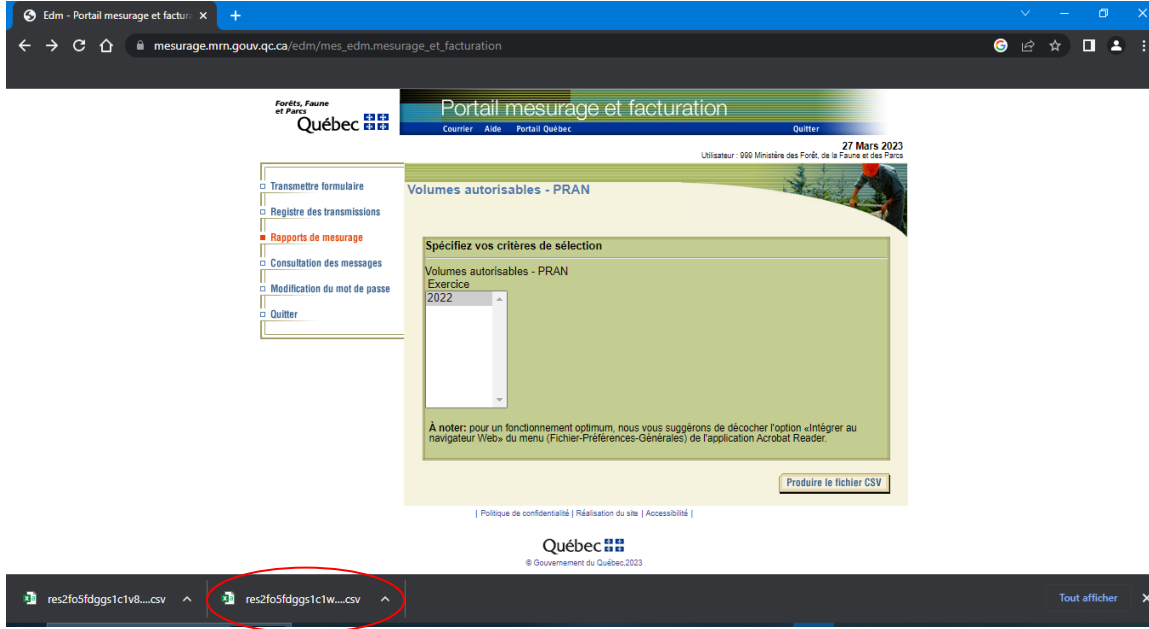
Edm - Portail mesurage et factura ×
+
mesurage.mrn.gouv.qc.ca/edm/mes_edm.mesurage_et_facturation

Forêts, Faune et Parcs
Québec

Portail mesurage et facturation
Courrier Aide Portail Québec Quitter

27 Mars 2023
Utilisateur : 999 Ministère des Forêt, de la Faune et des Parcs

Transmettre formulaire
Registre des transmissions
Rapports de mesurage
Consultation des messages
Modification du mot de passe
Quitter

Volumes autorisables - PRAN

Spécifiez vos critères de sélection

Volumes autorisables - PRAN
Exercice
2022

**À noter:** pour un fonctionnement optimum, nous vous suggérons de décocher l'option «Intégrer au navigateur Web» du menu (Fichier-Préférences-Générales) de l'application Acrobat Reader.

Produire le fichier CSV

| Politique de confidentialité | Réalisation du site | Accessibilité |

Québec
© Gouvernement du Québec,2023

res2fo5fdggs1c1v8....csv
res2fo5fdggs1c1w....csv
Tout afficher